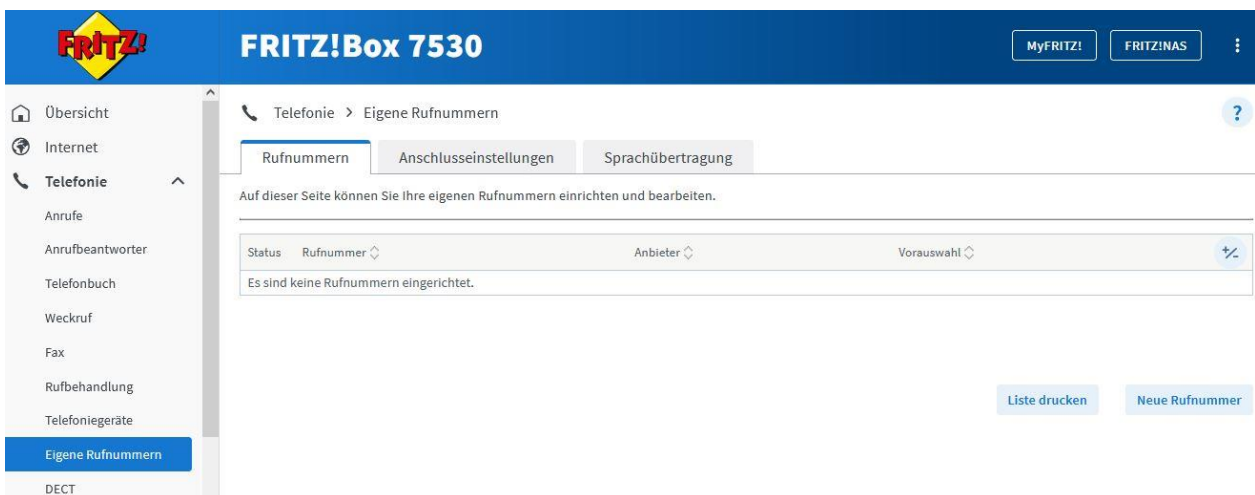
FRITZ!

FRITZ!Box 7530

MyFRITZ!
FRITZ!NAS

Übersicht
Internet
Telefonie
Anrufe
Anrufbeantworter
Telefonbuch
Weckruf
Fax
Rufbehandlung
Telefoniegeräte
Eigene Rufnummern
DECT

Telefonie > Eigene Rufnummern

?

Rufnummern
Anschlusseinstellungen
Sprachübertragung

Auf dieser Seite können Sie Ihre eigenen Rufnummern einrichten und bearbeiten.

| Status | Rufnummer | Anbieter | Vorauswahl | +/- |
|---|---|---|---|---|
| Es sind keine Rufnummern eingerichtet. | | | | |

Liste drucken
Neue Rufnummer